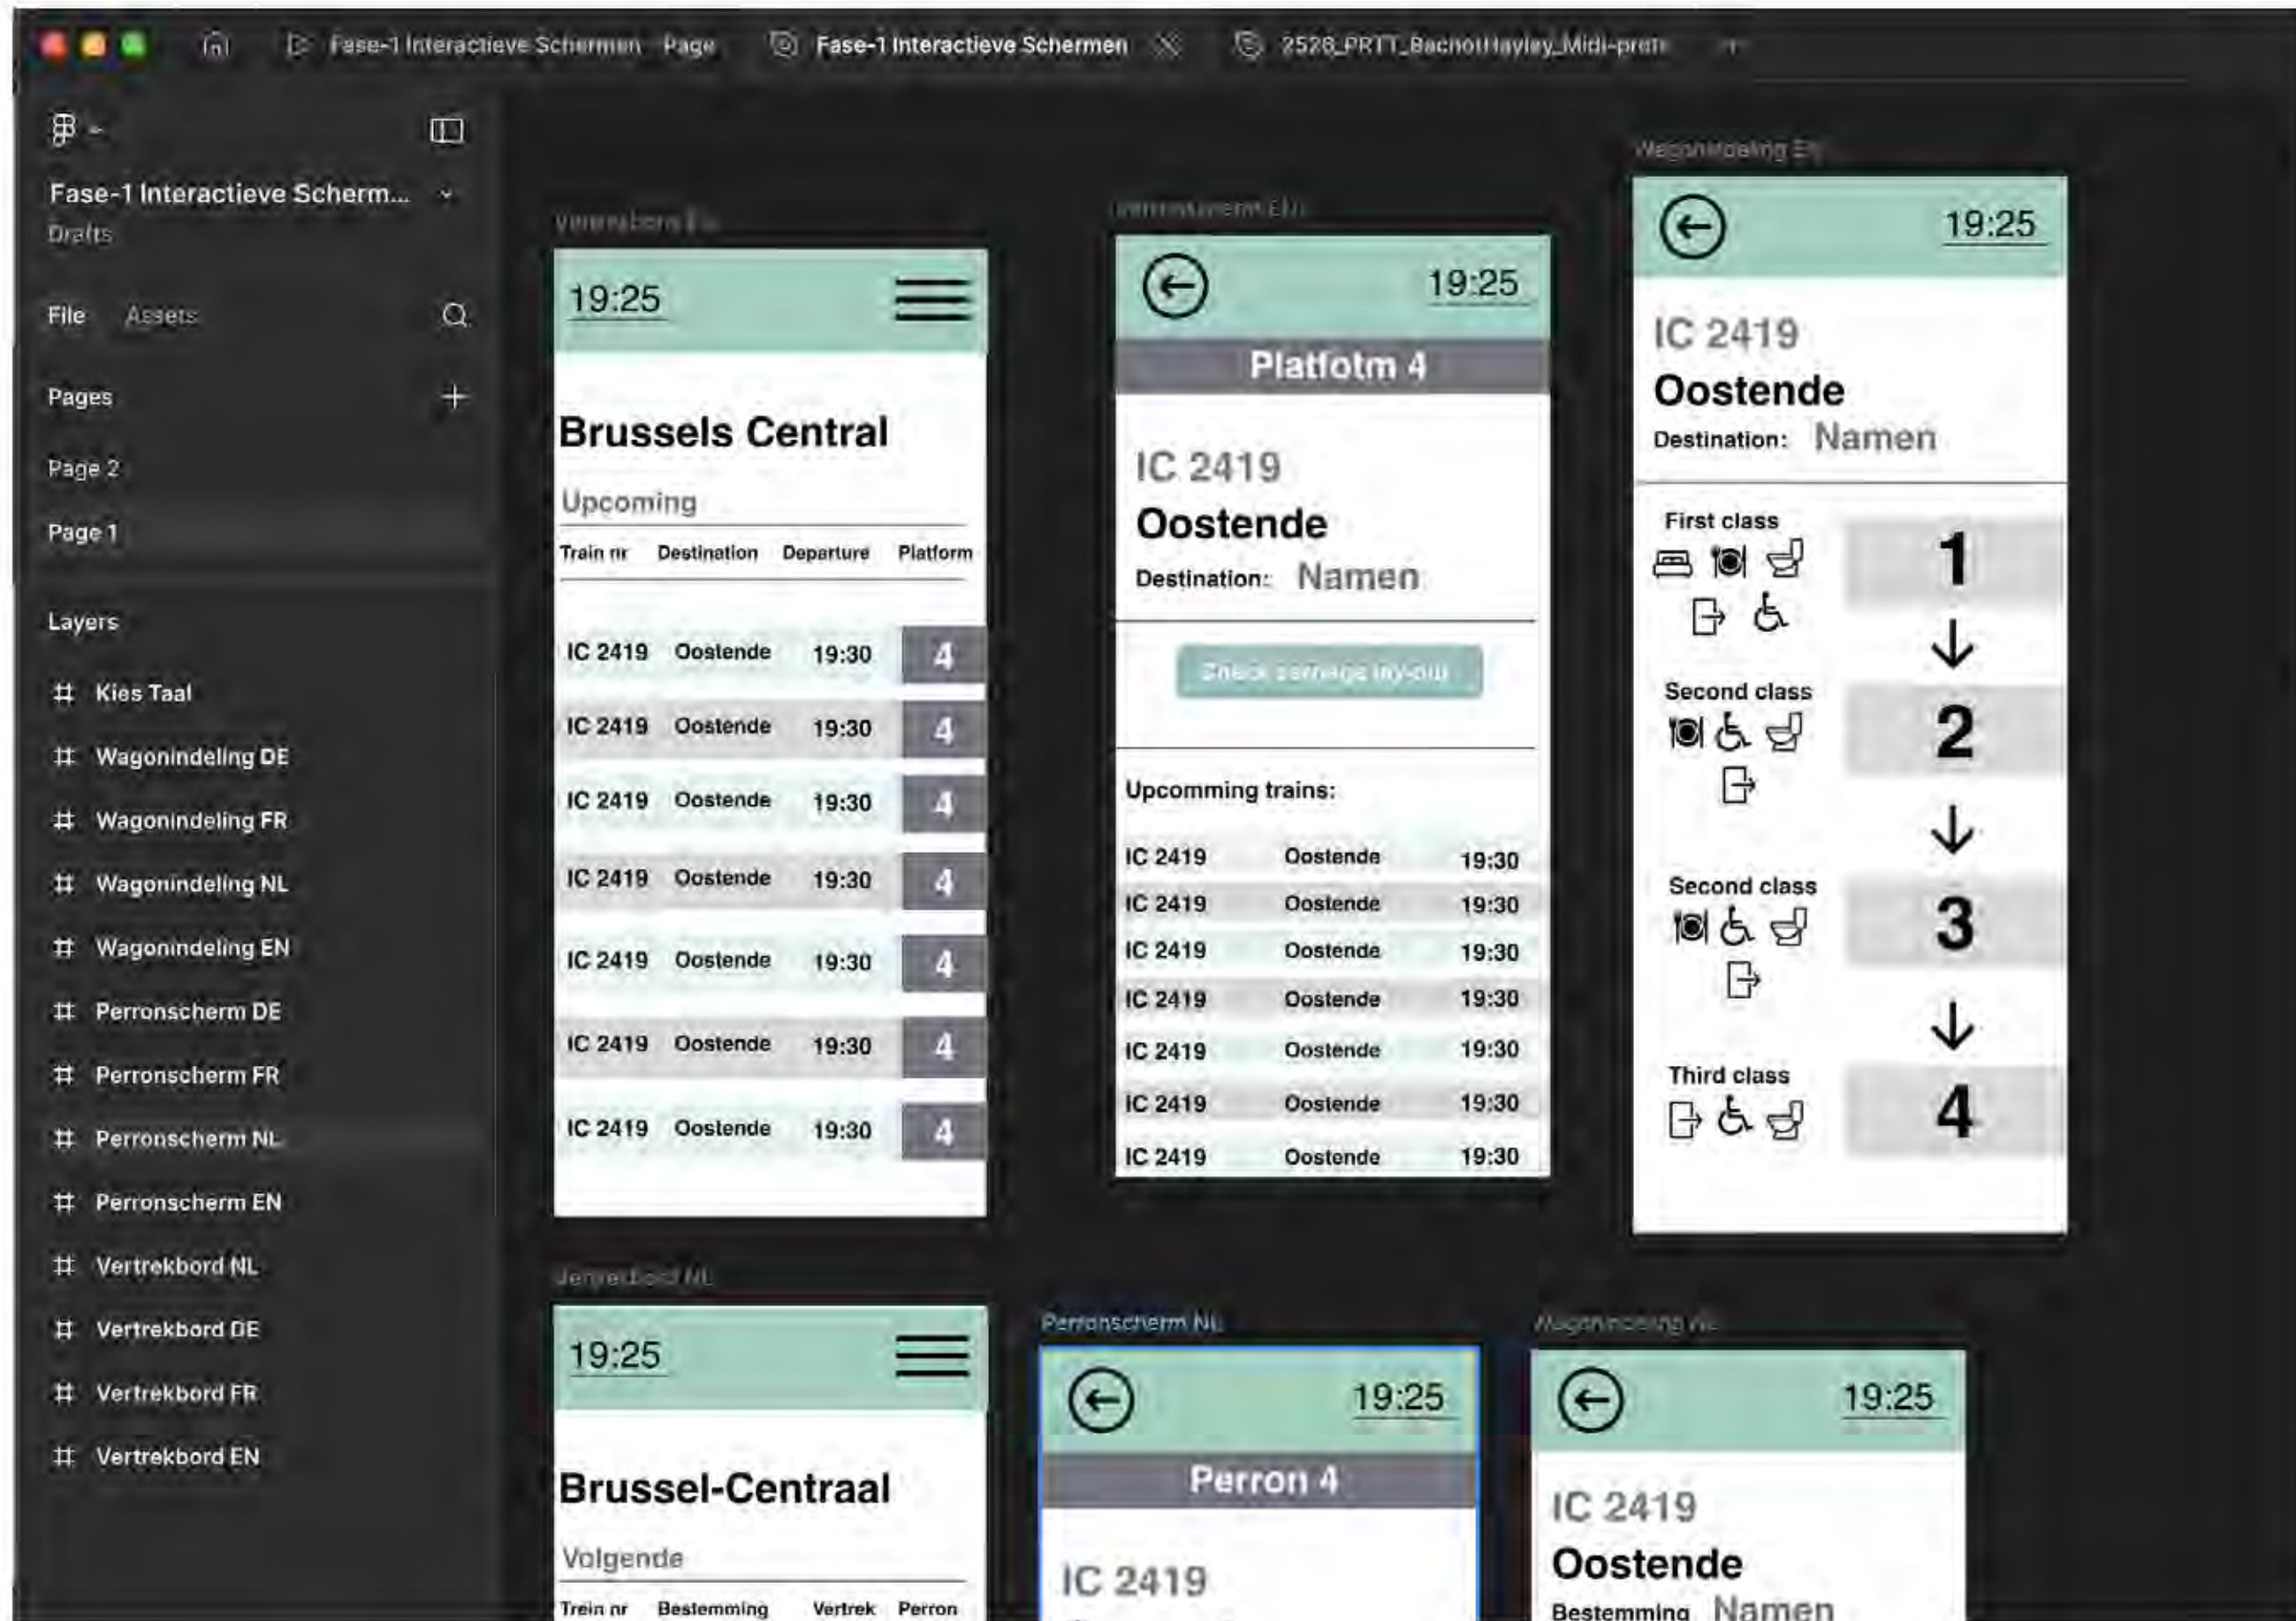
Fase-1 Interactieve Schermen Page   Fase-1 Interactieve Schermen   2526_PRTT_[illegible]_Midi-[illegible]

Fase-1 Interactieve Scherm...
Drafts

File   Assets

Pages
Page 2
Page 1

Layers
Kies Taal
Wagonindeling DE
Wagonindeling FR
Wagonindeling NL
Wagonindeling EN
Perronscherm DE
Perronscherm FR
Perronscherm NL
Perronscherm EN
Vertrekbord NL
Vertrekbord DE
Vertrekbord FR
Vertrekbord EN

Vertrekbord EN

19:25

Brussels Central

Upcoming

| Train nr | Destination | Departure | Platform |
|---|---|---|---|
| IC 2419 | Oostende | 19:30 | 4 |
| IC 2419 | Oostende | 19:30 | 4 |
| IC 2419 | Oostende | 19:30 | 4 |
| IC 2419 | Oostende | 19:30 | 4 |
| IC 2419 | Oostende | 19:30 | 4 |
| IC 2419 | Oostende | 19:30 | 4 |
| IC 2419 | Oostende | 19:30 | 4 |

Perronscherm EN

19:25

Platfotm 4

IC 2419
Oostende
Destination: Namen

Check carriage lay-out

Upcomming trains:

| IC 2419 | Oostende | 19:30 |
|---|---|---|
| IC 2419 | Oostende | 19:30 |
| IC 2419 | Oostende | 19:30 |
| IC 2419 | Oostende | 19:30 |
| IC 2419 | Oostende | 19:30 |
| IC 2419 | Oostende | 19:30 |
| IC 2419 | Oostende | 19:30 |

Wagonindeling EN

19:25

IC 2419
Oostende
Destination: Namen

First class
1
Second class
2
Second class
3
Third class
4

Vertrekbord NL

19:25

Brussel-Centraal

Volgende

Trein nr   Bestemming   Vertrek   Perron

Perronscherm NL

19:25

Perron 4

IC 2419

Wagonindeling NL

19:25

IC 2419
Oostende
Bestemming Namen